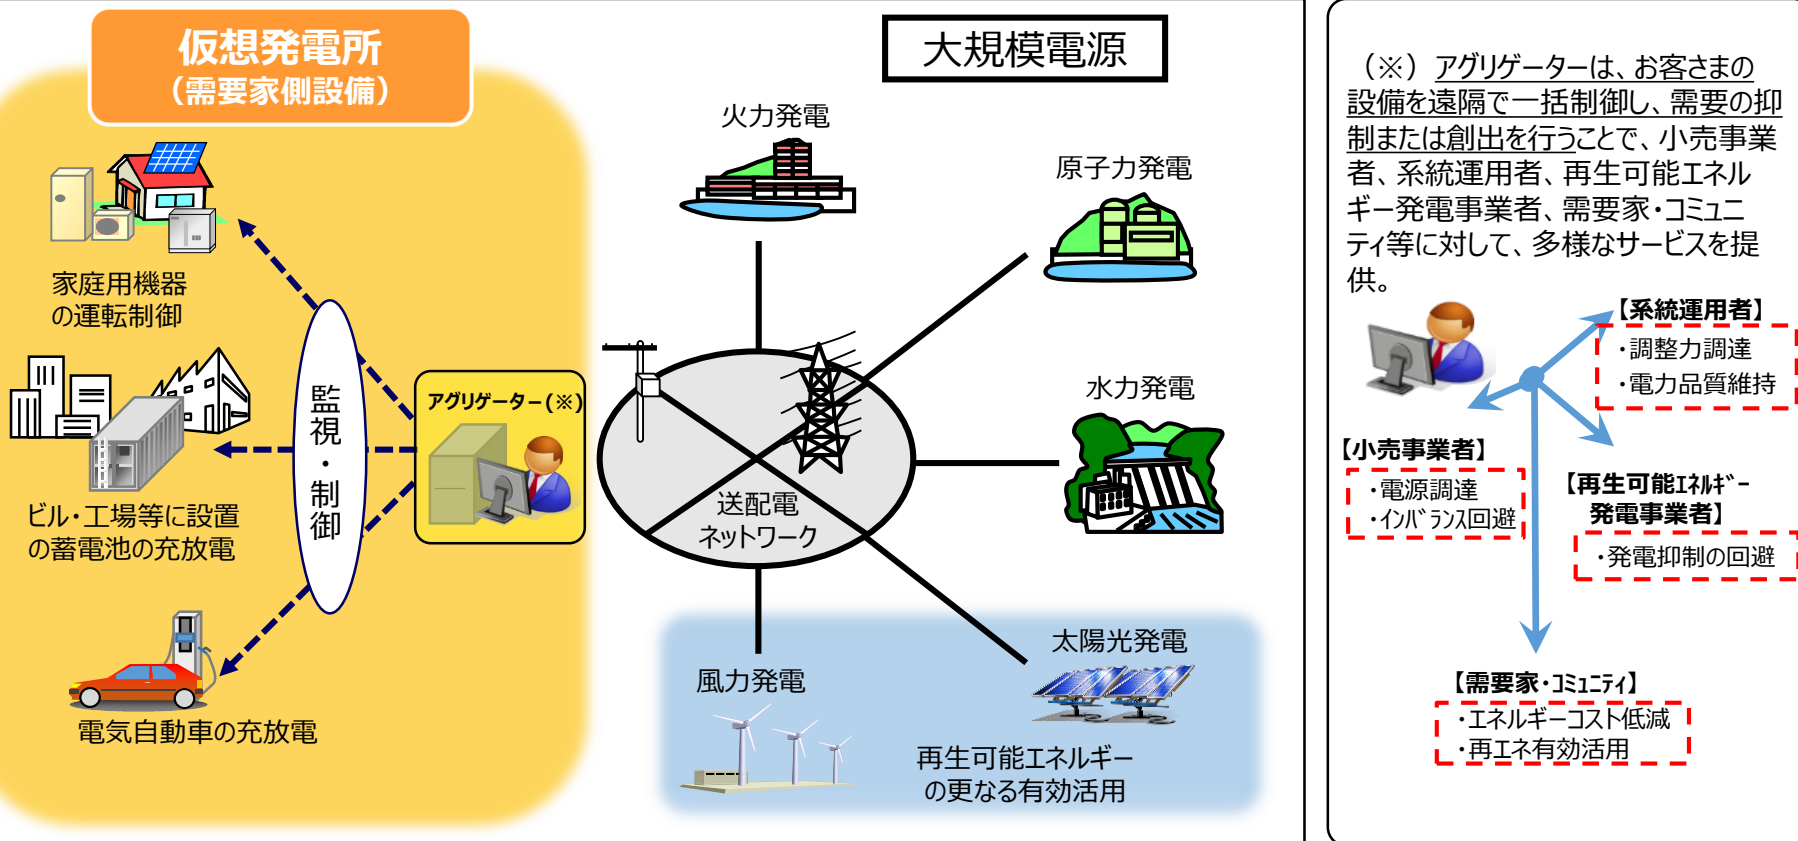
仮想発電所
（需要家側設備）

家庭用機器
の運転制御

ビル・工場等に設置
の蓄電池の充放電

電気自動車の充放電

監
視
・
制
御

アグリゲーター（※）

大規模電源

火力発電

原子力発電

水力発電

送配電
ネットワーク

風力発電

太陽光発電

再生可能エネルギー
の更なる有効活用

（※）アグリゲーターは、お客さまの設備を遠隔で一括制御し、需要の抑制または創出を行うことで、小売事業者、系統運用者、再生可能エネルギー発電事業者、需要家・コミュニティ等に対して、多様なサービスを提供。

【系統運用者】
・調整力調達
・電力品質維持

【小売事業者】
・電源調達
・インバランス回避

【再生可能エネルギー発電事業者】
・発電抑制の回避

【需要家・コミュニティ】
・エネルギーコスト低減
・再エネ有効活用